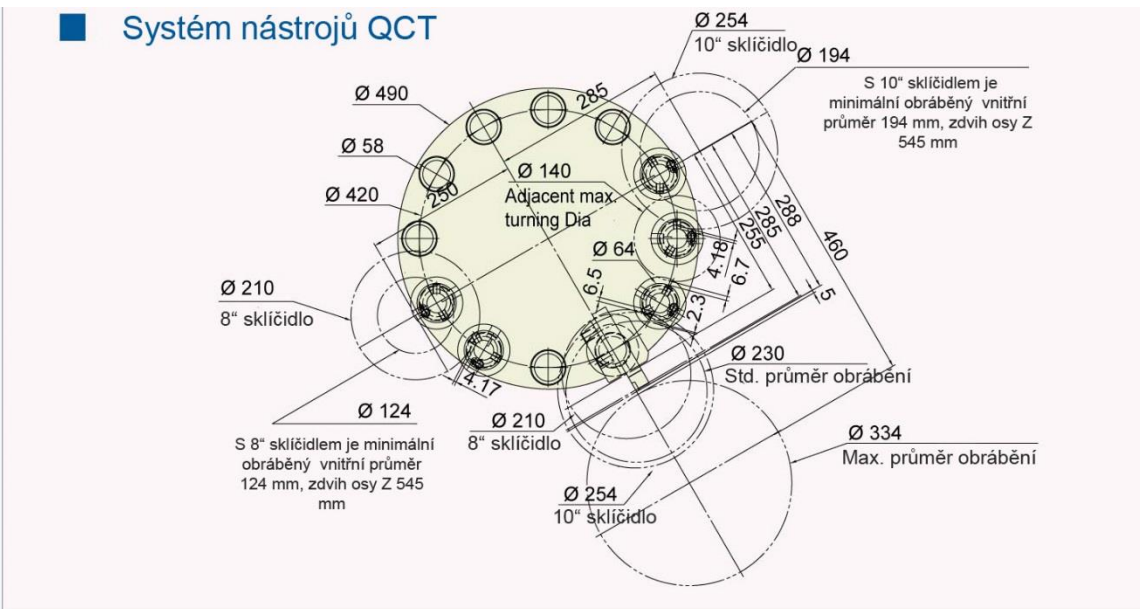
Systém nástrojů QCT

Ø 254
10" sklíčidlo
Ø 194

S 10" sklíčidlem je minimální obráběný vnitřní průměr 194 mm, zdvih osy Z 545 mm

Ø 490
285
Ø 58
250
Ø 140
Adjacent max. turning Dia
Ø 420
288
285
255
460
Ø 64
4.18
6.7
6.5
2.3
5
Ø 210
8" sklíčidlo
4.17
Ø 230
Std. průměr obrábění
Ø 124
Ø 210
8" sklíčidlo

S 8" sklíčidlem je minimální obráběný vnitřní průměr 124 mm, zdvih osy Z 545 mm

Ø 334
Max. průměr obrábění
Ø 254
10" sklíčidlo